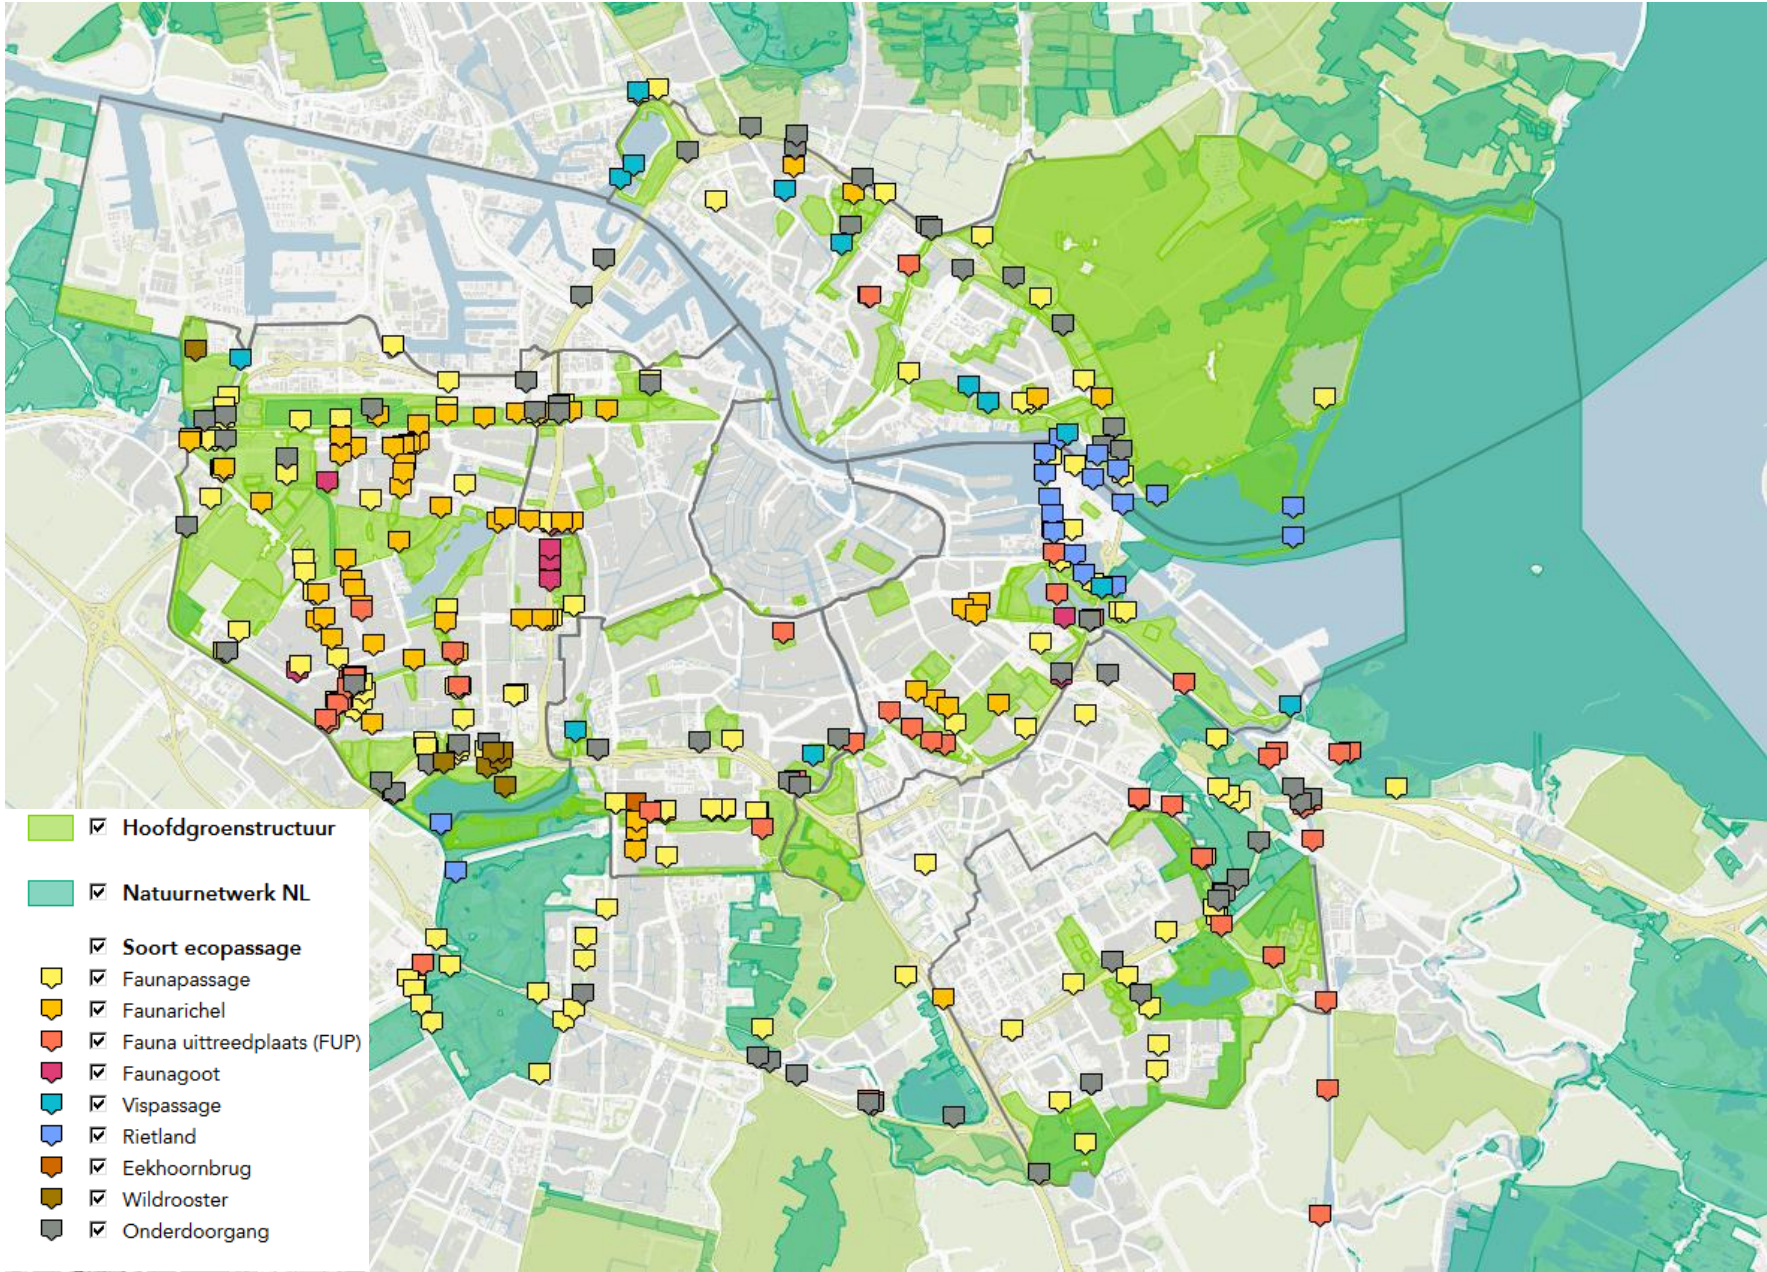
☑ Hoofdgroenstructuur

☑ Natuurnetwerk NL

☑ Soort ecopassage
☑ Faunapassage
☑ Faunarichel
☑ Fauna uittreedplaats (FUP)
☑ Faunagoot
☑ Vispassage
☑ Rietland
☑ Eekhoornbrug
☑ Wildrooster
☑ Onderdoorgang